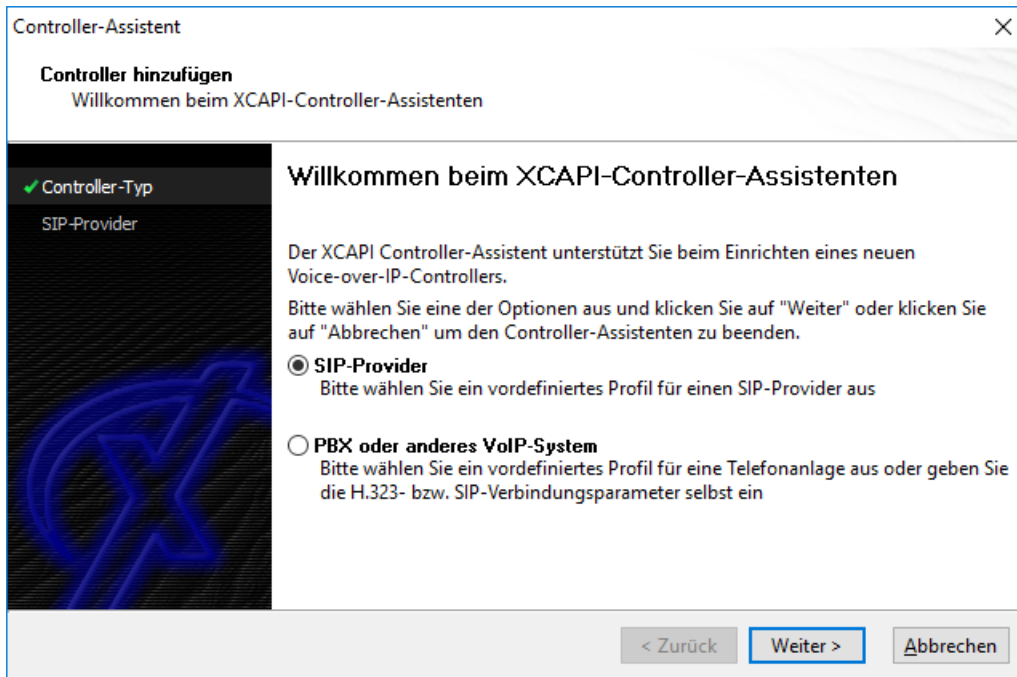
Controller-Assistent

Controller hinzufügen
Willkommen beim XCAPI-Controller-Assistenten

✓ Controller-Typ
SIP-Provider

Willkommen beim XCAPI-Controller-Assistenten

Der XCAPI Controller-Assistent unterstützt Sie beim Einrichten eines neuen Voice-over-IP-Controllers.

Bitte wählen Sie eine der Optionen aus und klicken Sie auf "Weiter" oder klicken Sie auf "Abbrechen" um den Controller-Assistenten zu beenden.

SIP-Provider
Bitte wählen Sie ein vordefiniertes Profil für einen SIP-Provider aus

PBX oder anderes VoIP-System
Bitte wählen Sie ein vordefiniertes Profil für eine Telefonanlage aus oder geben Sie die H.323- bzw. SIP-Verbindungsparameter selbst ein

< Zurück
Weiter >
Abbrechen